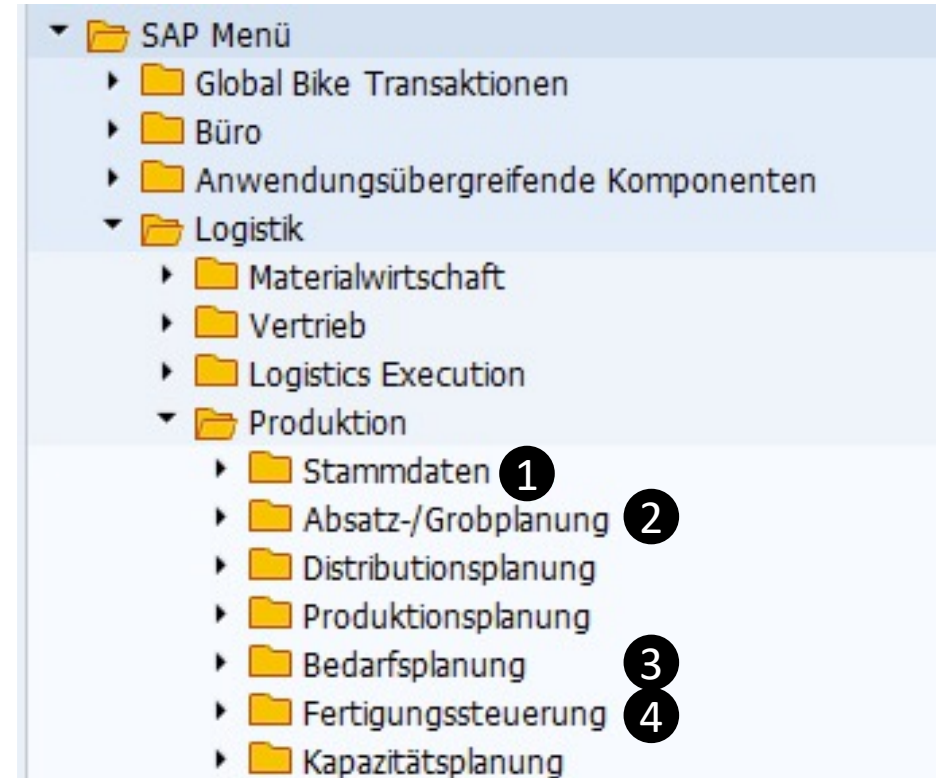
SAP Menü
Global Bike Transaktionen
Büro
Anwendungsübergreifende Komponenten
Logistik
Materialwirtschaft
Vertrieb
Logistics Execution
Produktion
Stammdaten 1
Absatz-/Grobplanung 2
Distributionsplanung
Produktionsplanung
Bedarfsplanung 3
Fertigungssteuerung 4
Kapazitätsplanung